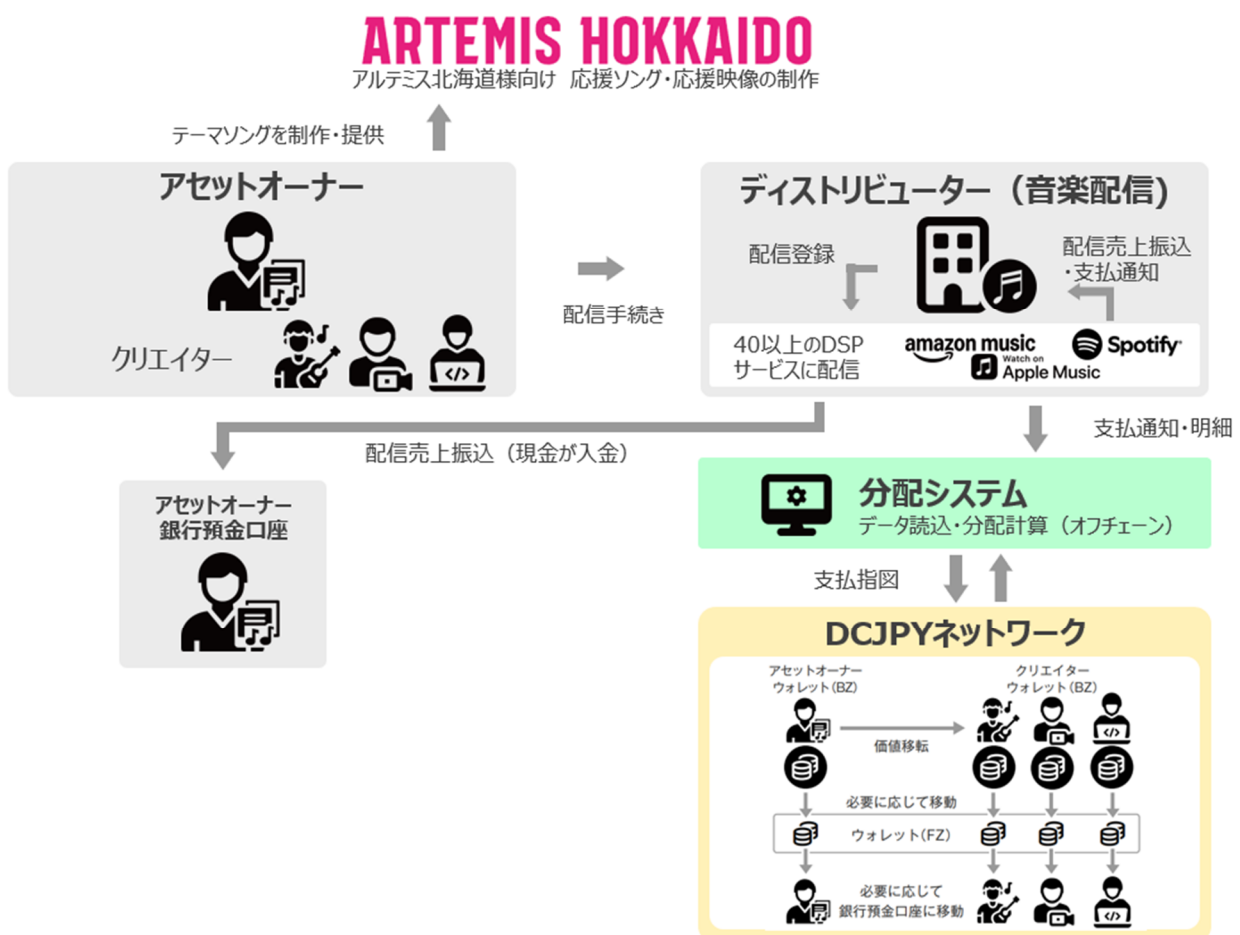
ARTEMIS HOKKAIDO
アルテミス北海道様向け　応援ソング・応援映像の制作

テーマソングを制作・提供

アセットオーナー

クリエイター

配信手続き

ディストリビューター（音楽配信）

配信登録

配信売上振込
・支払通知

40以上のDSP
サービスに配信

amazon music

Watch on
Apple Music

Spotify

配信売上振込（現金が入金）

支払通知・明細

アセットオーナー
銀行預金口座

分配システム
データ読込・分配計算（オフチェーン）

支払指図

DCJPYネットワーク

アセットオーナー
ウォレット（BZ）

クリエイター
ウォレット（BZ）

価値移転

必要に応じて移動

ウォレット（FZ）

必要に応じて
銀行預金口座に移動